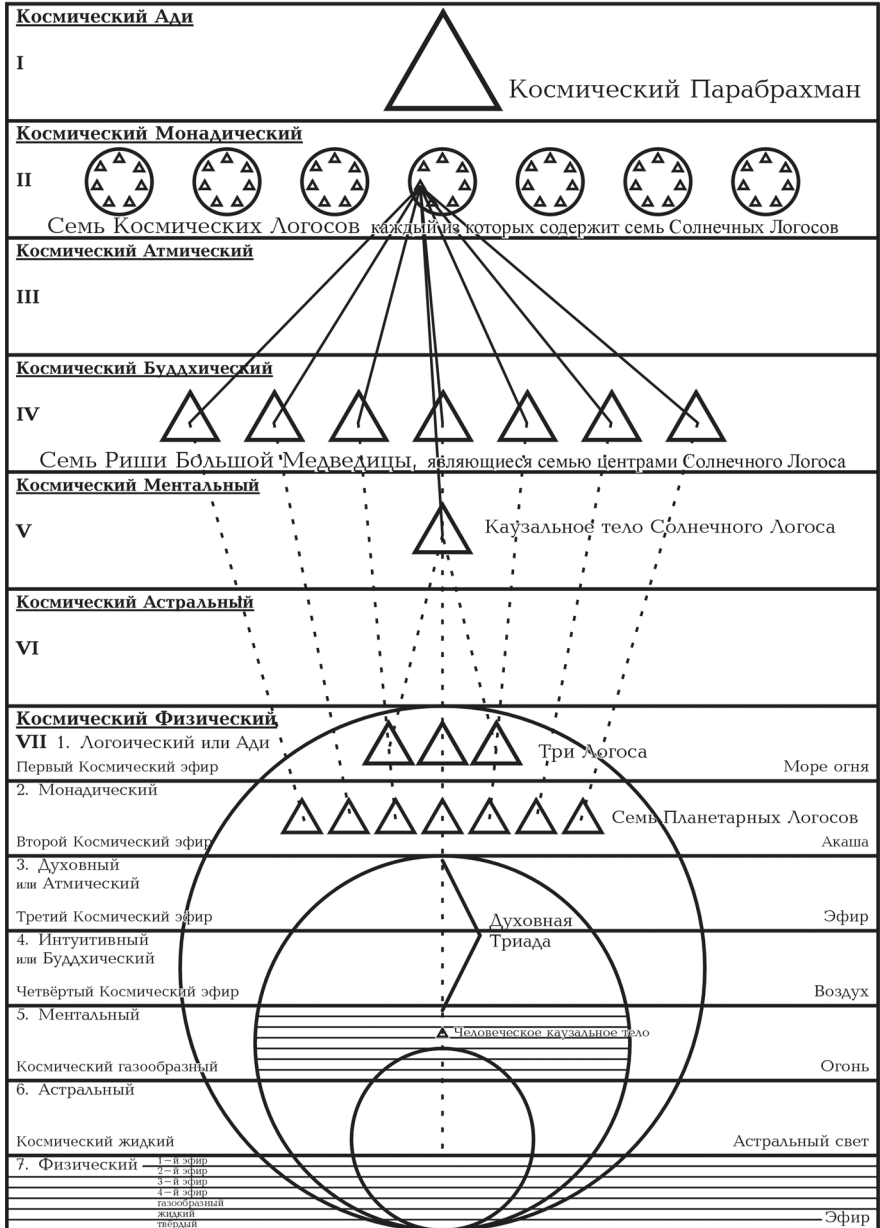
Космический Ади

I

Космический Парабрахман

Космический Монадический

II

Семь Космических Логосов каждый из которых содержит семь Солнечных Логосов

Космический Атмический

III

Космический Буддхический

IV

Семь Риши Большой Медведицы, являющиеся семью центрами Солнечного Логоса

Космический Ментальный

V

Каузальное тело Солнечного Логоса

Космический Астральный

VI

Космический Физический

VII 1. Логоический или Ади

Три Логоса

Первый Космический эфир

Море огня

2. Монадический

Семь Планетарных Логосов

Второй Космический эфир

Акаша

3. Духовный или Атмический

Третий Космический эфир

Эфир

Духовная Триада

4. Интуитивный или Буддхический

Четвёртый Космический эфир

Воздух

5. Ментальный

Человеческое каузальное тело

Космический газообразный

Огонь

6. Астральный

Космический жидкий

Астральный свет

7. Физический

1-й эфир
2-й эфир
3-й эфир
4-й эфир
газообразный
жидкий
твёрдый

Эфир